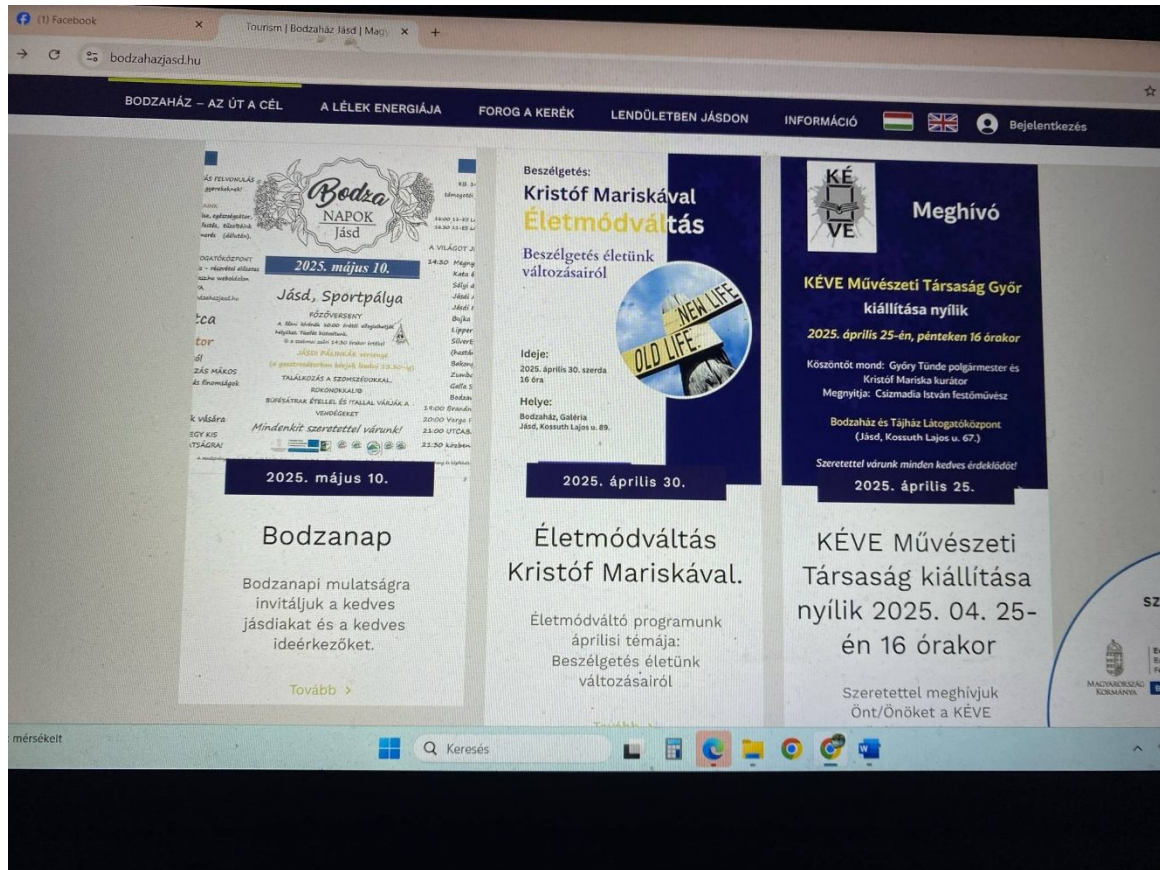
(1) Facebook
Tourism | Bodzaház Jásd | Magy
bodzahazjasd.hu

BODZAHÁZ – AZ ÚT A CÉL
A LÉLEK ENERGIÁJA
FOROG A KERÉK
LENDÜLETBEN JÁSDON
INFORMÁCIÓ
Bejelentkezés

Bodza NAPOK Jásd
2025. május 10.
Jásd, Sportpálya
FŐZŐVERSENY
JÁSDI PÁLINKÁK versenye
TALÁLKOZÁS A SZOMSZÉDOKKAL, ROKONOKKAL
BÜFÉSÁTRAK ÉTELLEL ÉS ITALLAL VÁRJÁK A VENDÉGEKET
Mindenkit szeretettel várunk!
A VILÁGOT J
14:30
19:00
20:00
21:00 UTCAB
21:30
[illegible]
2025. május 10.

Bodzanap
Bodzanapi mulatságra invitáljuk a kedves jásdiakat és a kedves ideérkezőket.
Tovább >

Beszélgetés:
Kristóf Mariskával
Életmódváltás
Beszélgetés életünk változásairól
NEW LIFE
OLD LIFE
Ideje:
2025. április 30. szerda 16 óra
Helye:
Bodzaház, Galéria
Jásd, Kossuth Lajos u. 89.
2025. április 30.

Életmódváltás Kristóf Mariskával.
Életmódváltó programunk áprilisi témája: Beszélgetés életünk változásairól
Tovább >

KÉ VE
Meghívó
KÉVE Művészeti Társaság Győr kiállítása nyílik
2025. április 25-én, pénteken 16 órakor
Köszöntőt mond: Győry Tünde polgármester és Kristóf Mariska kurátor
Megnyitja: Csizmadia István festőművész
Bodzaház és Tájház Látogatóközpont (Jásd, Kossuth Lajos u. 67.)
Szeretettel várunk minden kedves érdeklődőt!
2025. április 25.

KÉVE Művészeti Társaság kiállítása nyílik 2025. 04. 25-én 16 órakor
Szeretettel meghívjuk Önt/Önöket a KÉVE

SZ
MAGYARORSZÁG KORMÁNYA

mérsékelt
Keresés